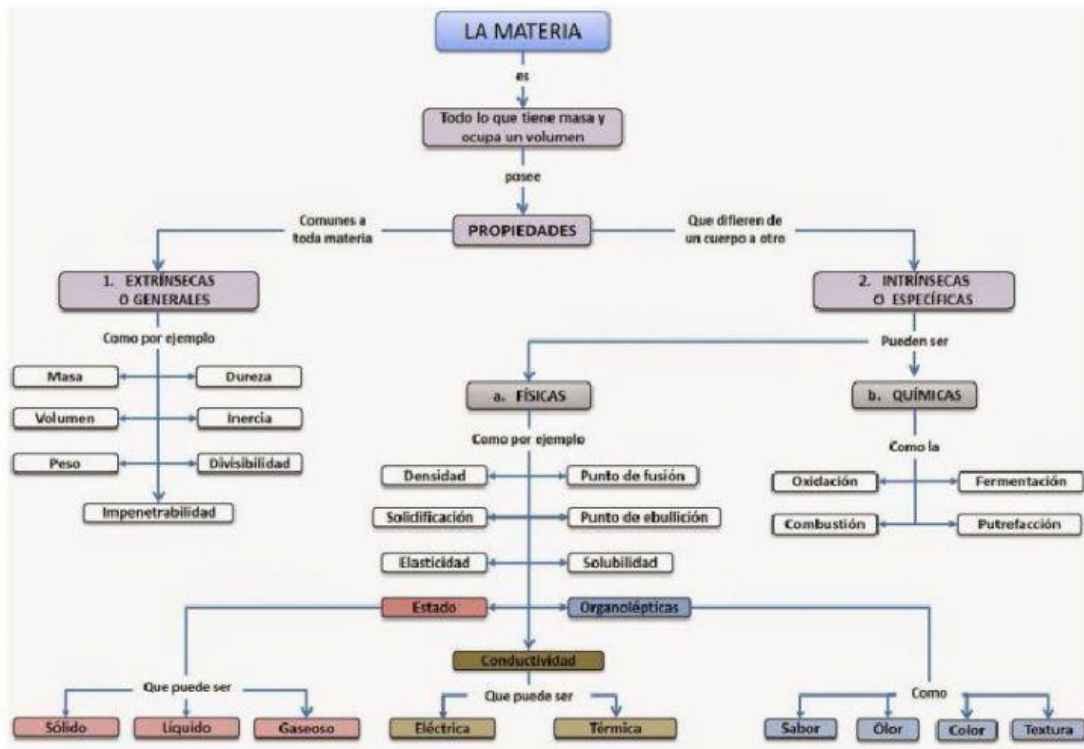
LA MATERIA

es

Todo lo que tiene masa y ocupa un volumen

posee

PROPIEDADES

Comunes a toda materia

Que difieren de un cuerpo a otro

1. EXTRÍNSECAS O GENERALES

Como por ejemplo

Masa

Dureza

Volumen

Inercia

Peso

Divisibilidad

Impenetrabilidad

2. INTRÍNSECAS O ESPECÍFICAS

Pueden ser

a. FÍSICAS

Como por ejemplo

Densidad

Punto de fusión

Solidificación

Punto de ebullición

Elasticidad

Solubilidad

Estado

Organolépticas

Conductividad

Que puede ser

Sólido

Líquido

Gaseoso

Que puede ser

Eléctrica

Térmica

Como

Sabor

Olor

Color

Textura

b. QUÍMICAS

Como la

Oxidación

Fermentación

Combustión

Putrefacción